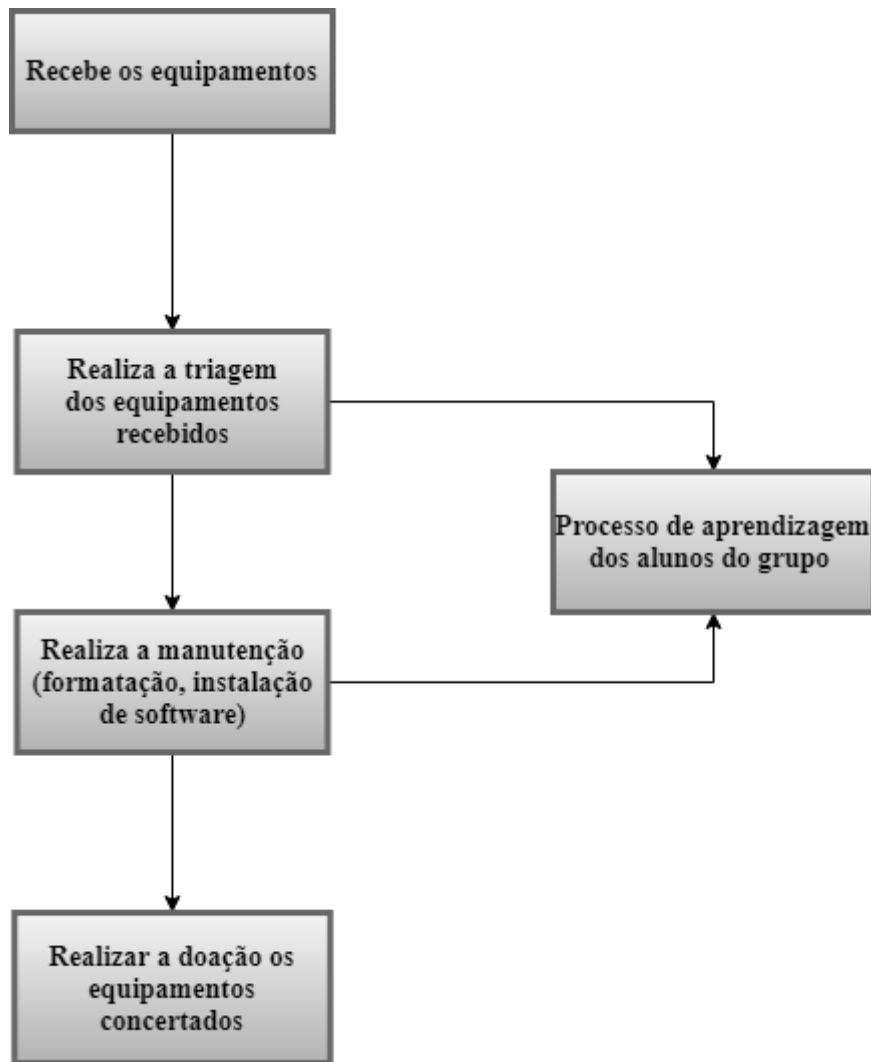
Recebe os equipamentos

Realiza a triagem dos equipamentos recebidos

Processo de aprendizagem dos alunos do grupo

Realiza a manutenção (formatação, instalação de software)

Realizar a doação os equipamentos concertados